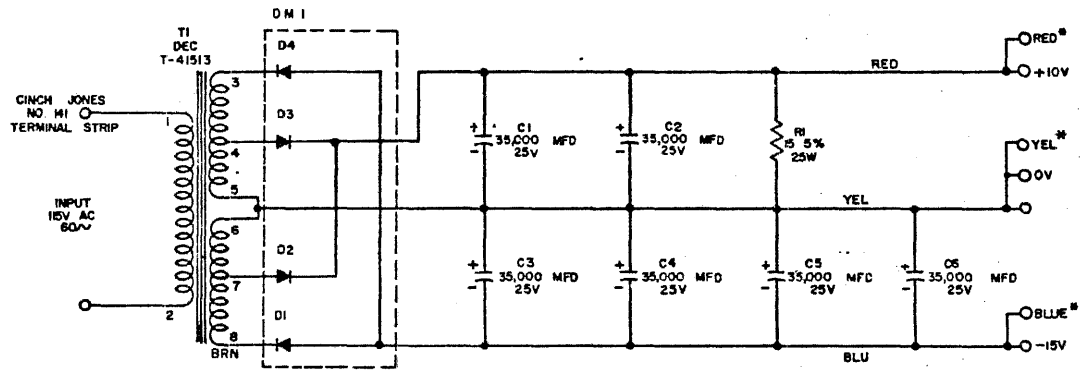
T1
DEC
T-41513

DM 1

D4

D3

D2

D1

CINCH JONES
NO. 141
TERMINAL STRIP

1

2

INPUT
115V AC
60~

3
4
5
6
7
8

BRN

C1
35,000 MFD
25V

C2
35,000 MFD
25V

R1
15 5%
25W

C3
35,000 MFD
25V

C4
35,000 MFD
25V

C5
35,000 MFD
25V

C6
35,000 MFD
25V

RED

YEL

BLU

RED*
+10V

YEL*
0V

BLUE*
-15V